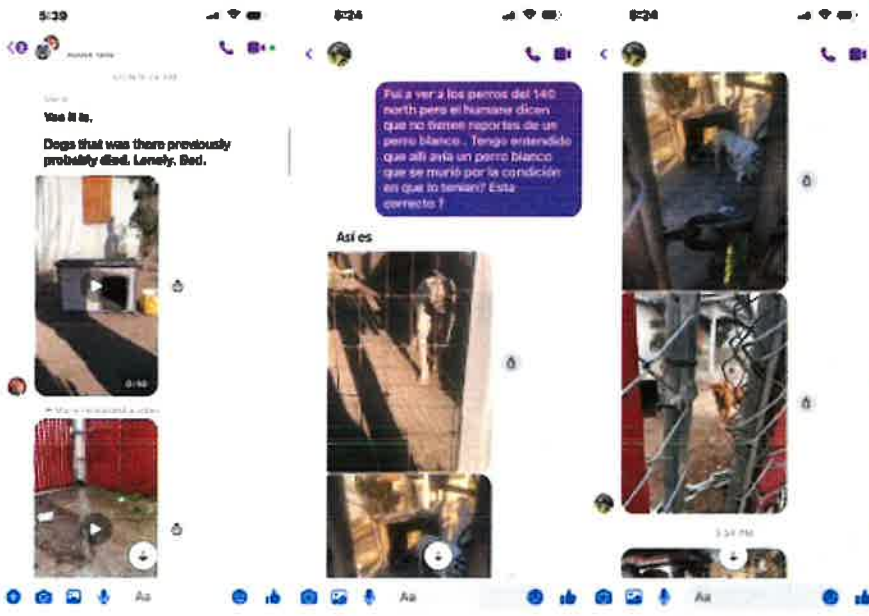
5:39

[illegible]

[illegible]

Yes it is.

Dogs that was there previously probably died. Lonely. Sad.

0:10

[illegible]

Aa

8:24

Fui a ver a los perros del 140 north pero el humane dicen que no tienen reportes de un perro blanco . Tengo entendido que alli avia un perro blanco que se murió por la condicion en que lo tenian? Esta correcto ?

Así es

Aa

8:24

3:34 PM

Aa